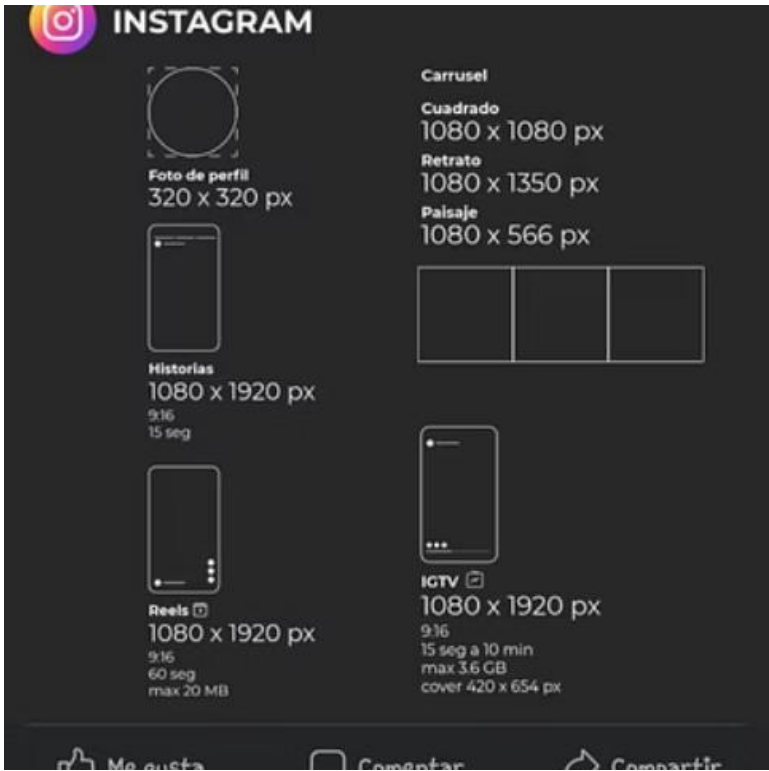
INSTAGRAM

Foto de perfil
320 x 320 px

Historias
1080 x 1920 px
9:16
15 seg

Reels
1080 x 1920 px
9:16
60 seg
max 20 MB

Carrusel

Cuadrado
1080 x 1080 px

Retrato
1080 x 1350 px

Paisaje
1080 x 566 px

IGTV
1080 x 1920 px
9:16
15 seg a 10 min
max 3.6 GB
cover 420 x 654 px

Me gusta Comentar Compartir